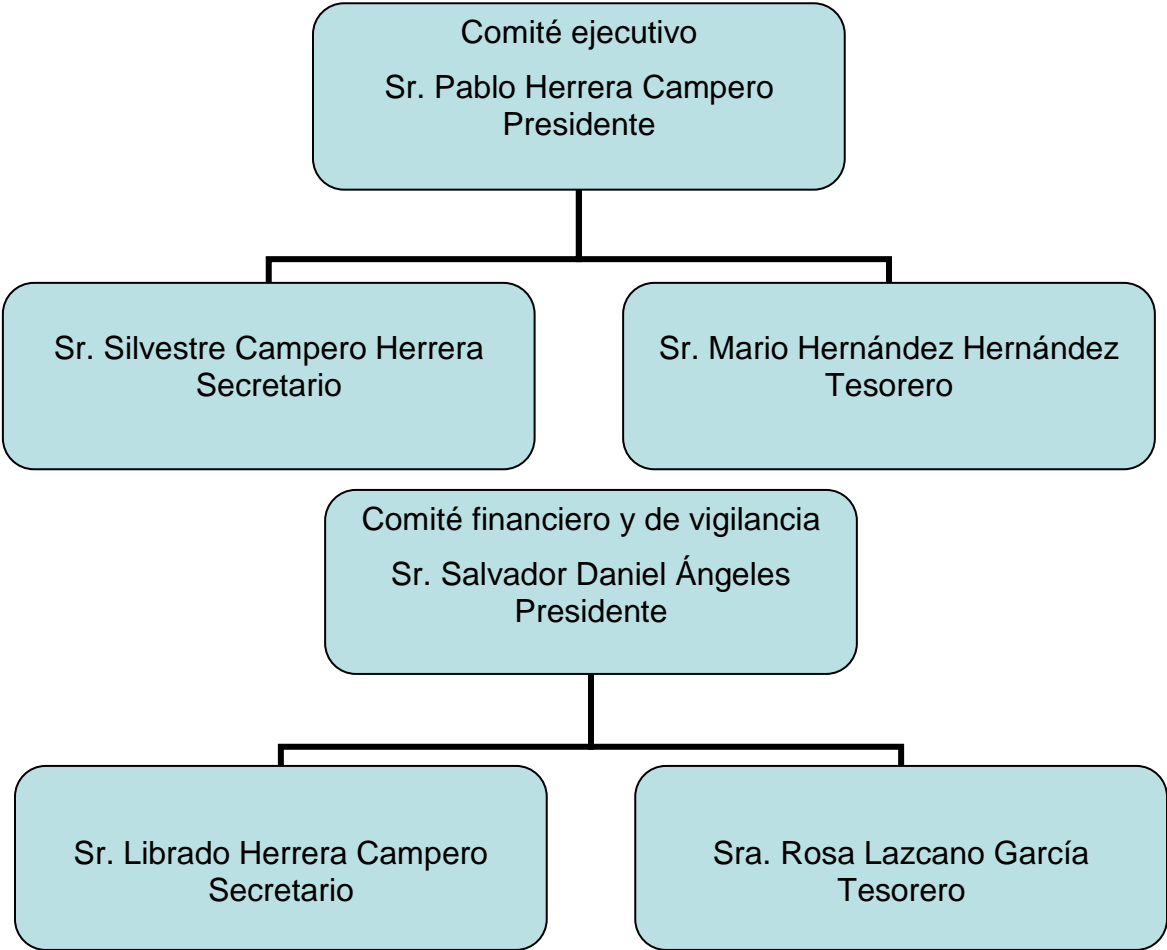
Comité ejecutivo

Sr. Pablo Herrera Campero
Presidente

Sr. Silvestre Campero Herrera
Secretario

Sr. Mario Hernández Hernández
Tesorero

Comité financiero y de vigilancia

Sr. Salvador Daniel Ángeles
Presidente

Sr. Librado Herrera Campero
Secretario

Sra. Rosa Lazcano García
Tesorero